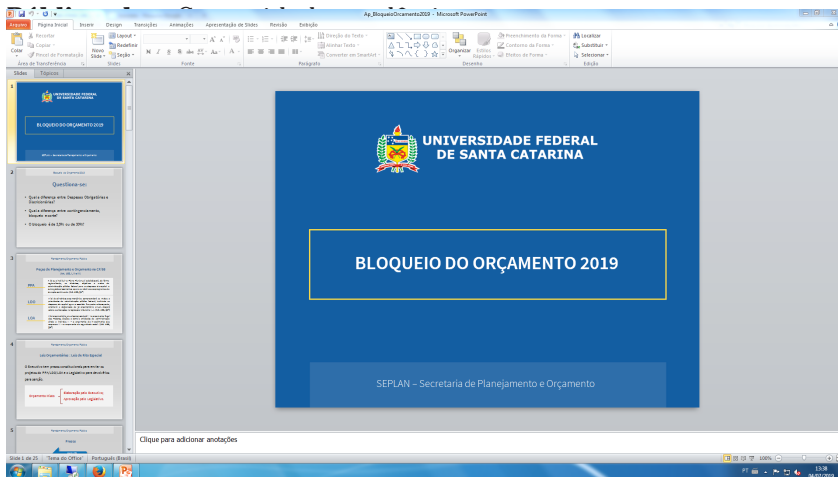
Ap_BloqueioOrcamento2019 - Microsoft PowerPoint

Arquivo Página Inicial Inserir Design Transições Animações Apresentação de Slides Revisão Exibição

Recortar
Copiar
Colar
Pincel de Formatação
Área de Transferência
Novo Slide
Layout
Redefinir
Seção
Slides
Fonte
Parágrafo
Direção do Texto
Alinhar Texto
Converter em SmartArt
Organizar
Estilos Rápidos
Preenchimento da Forma
Contorno da Forma
Efeitos de Forma
Desenho
Localizar
Substituir
Selecionar
Edição

Slides Tópicos

1
UNIVERSIDADE FEDERAL DE SANTA CATARINA
BLOQUEIO DO ORÇAMENTO 2019

2
Questiona-se:
• Qual a diferença entre Despesas Obrigatórias e Discricionárias?
• Qual a diferença entre contingenciamento, bloqueio e corte?
• O bloqueio é de 13% ou de 30%?

3
Peças de Planejamento e Orçamento da UFSC
PPA
LDO
LOA

4
Lei Orçamentária - Lei de Periodicidade
Orçamento Anual
Alteração pelo Executivo;
Aprovação pelo Legislativo.

5

UNIVERSIDADE FEDERAL DE SANTA CATARINA

BLOQUEIO DO ORÇAMENTO 2019

SEPLAN – Secretaria de Planejamento e Orçamento

Clique para adicionar anotações

Slide 1 de 25 "Tema do Office" Português (Brasil) 100%

PT 13:38 06/07/2019